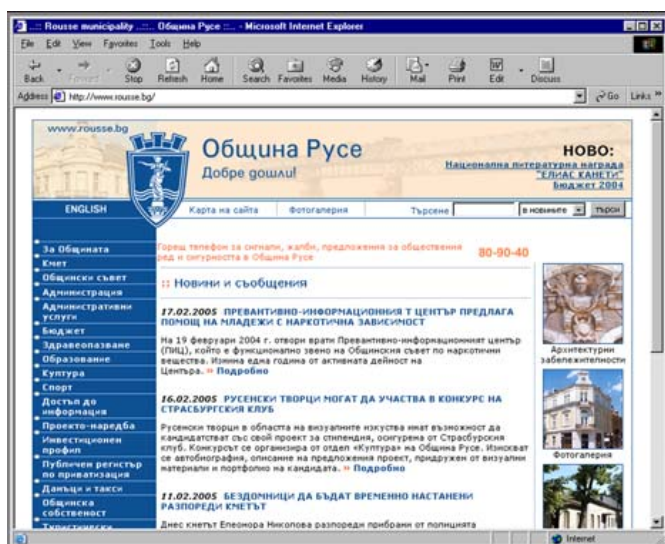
.:: Rousse municipality .::. Община Русе ::. - Microsoft Internet Explorer

File Edit View Favorites Tools Help

Back Forward Stop Refresh Home Search Favorites Media History Mail Print Edit Discuss

Address http://www.rousse.bg/ Go Links »

www.rousse.bg

Община Русе
Добре дошли!

НОВО:
Национална литературна награда "ЕЛИАС КАНЕТИ"
Бюджет 2004

ENGLISH

Карта на сайта Фотогалерия Търсене в новините търси

За Общината
Кмет
Общински съвет
Администрация
Административни услуги
Бюджет
Здравеопазване
Образование
Култура
Спорт
Достъп до информация
Проекто-наредба
Инвестиционен профил
Публичен регистър по приватизация
Данъци и такси
Общинска собственост
Туристически

Горещ телефон за сигнали, жалби, предложения за обществения ред и сигурността в Община Русе 80-90-40

:: Новини и съобщения

17.02.2005 ПРЕВАНТИВНО-ИНФОРМАЦИОННИЯТ ЦЕНТЪР ПРЕДЛАГА ПОМОЩ НА МЛАДЕЖИ С НАРКОТИЧНА ЗАВИСИМОСТ

На 19 февруари 2004 г. отвори врати Превантивно-информационният център (ПИЦ), който е функционално звено на Общинския съвет по наркотични вещества. Измина една година от активната дейност на Центъра. » Подробно

16.02.2005 РУСЕНСКИ ТВОРЦИ МОГАТ ДА УЧАСТВА В КОНКУРС НА СТРАСБУРГСКИЯ КЛУБ

Русенски творци в областта на визуалните изкуства имат възможност да кандидатстват със свой проект за стипендия, осигурена от Страсбургския клуб. Конкурсът се организира от отдел «Култура» на Община Русе. Изисква се автобиография, описание на предложения проект, придружен от визуални материали и портфолио на кандидата. » Подробно

11.02.2005 БЕЗДОМНИЦИ ДА БЪДАТ ВРЕМЕННО НАСТАНЕНИ РАЗПОРЕДИ КМЕТЪТ

Днес кметът Елеонора Николова разпореди приборани от полицията

Архитектурни забележителности

Фотогалерия

Internet